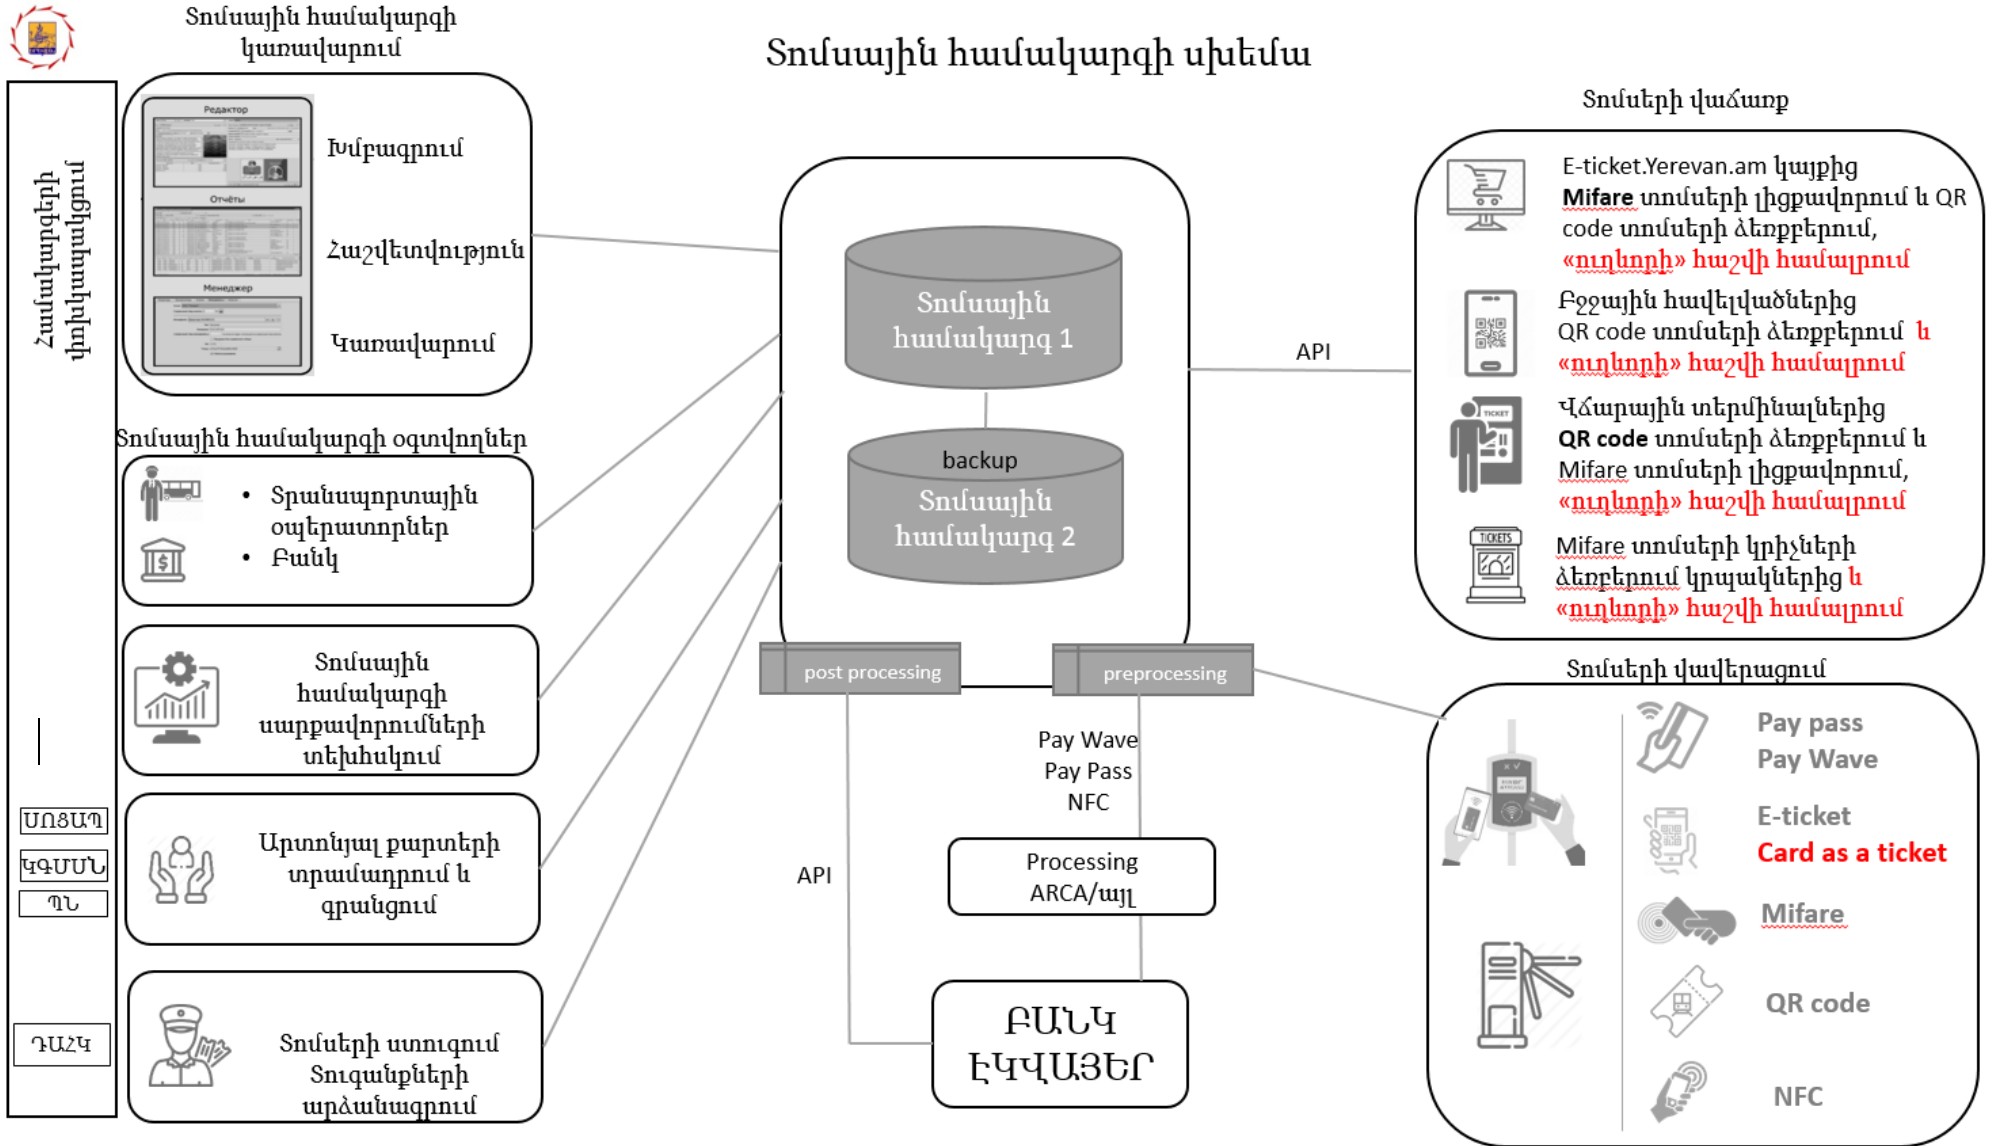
Տոմսային համակարգի կառավարում

Տոմսային համակարգի սխեմա

Համակարգերի փոխկապակցում

Редактор
Отчёты
Менеджер

Խմբագրում
Հաշվետվություն
Կառավարում

Տոմսային համակարգի օգտվողներ

• Տրանսպորտային օպերատորներ
• Բանկ

Տոմսային համակարգի սարքավորումների տեխսպասում

Արտոնյալ քարտերի տրամադրում և գրանցում

Տոմսերի ստուգում Տուգանքների արձանագրում

ՍՈՑԱՊ
ԿԳՄՍՆ
ՊՆ
ԴԱՀԿ

Տոմսային համակարգ 1

backup
Տոմսային համակարգ 2

post processing
preprocessing

Pay Wave
Pay Pass
NFC

API

Processing ARCA/այլ

ԲԱՆԿ ԷԿՎԱՅԵՐ

API

Տոմսերի վաճառք

E-ticket.Yerevan.am կայքից Mifare տոմսերի լիցքավորում և QR code տոմսերի ձեռքբերում, «ուղևորի» հաշվի համալրում

Բջջային հավելվածներից QR code տոմսերի ձեռքբերում և «ուղևորի» հաշվի համալրում

TICKET
Վճարային տերմինալներից QR code տոմսերի ձեռքբերում և Mifare տոմսերի լիցքավորում, «ուղևորի» հաշվի համալրում

TICKETS
Mifare տոմսերի կրիչների ձեռքբերում կրպակներից և «ուղևորի» հաշվի համալրում

Տոմսերի վավերացում

Pay pass
Pay Wave
E-ticket
Card as a ticket
Mifare
QR code
NFC